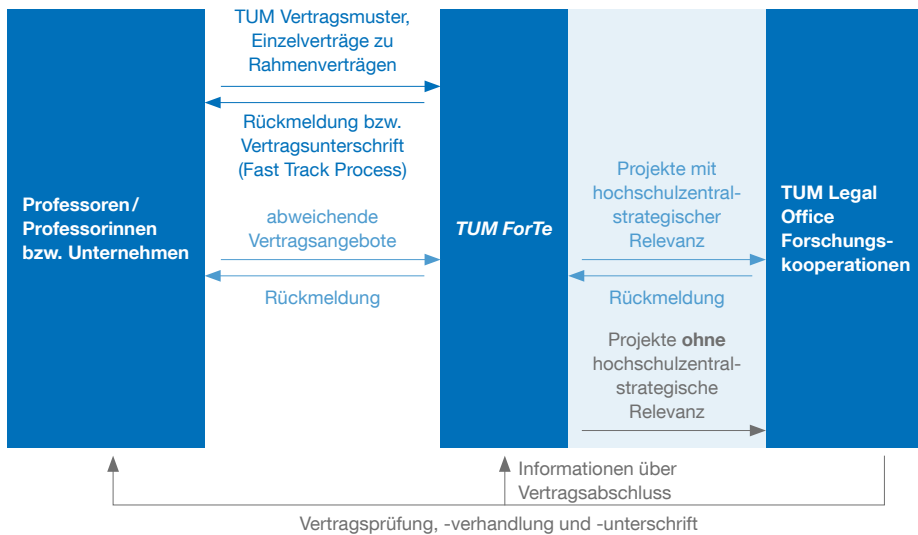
Professoren/ Professorinnen bzw. Unternehmen

TUM Vertragsmuster, Einzelverträge zu Rahmenverträgen

Rückmeldung bzw. Vertragsunterschrift (Fast Track Process)

abweichende Vertragsangebote

Rückmeldung

TUM ForTe

Projekte mit hochschulzentral-strategischer Relevanz

Rückmeldung

Projekte **ohne** hochschulzentral-strategische Relevanz

TUM Legal Office Forschungskooperationen

Informationen über Vertragsabschluss

Vertragsprüfung, -verhandlung und -unterschrift